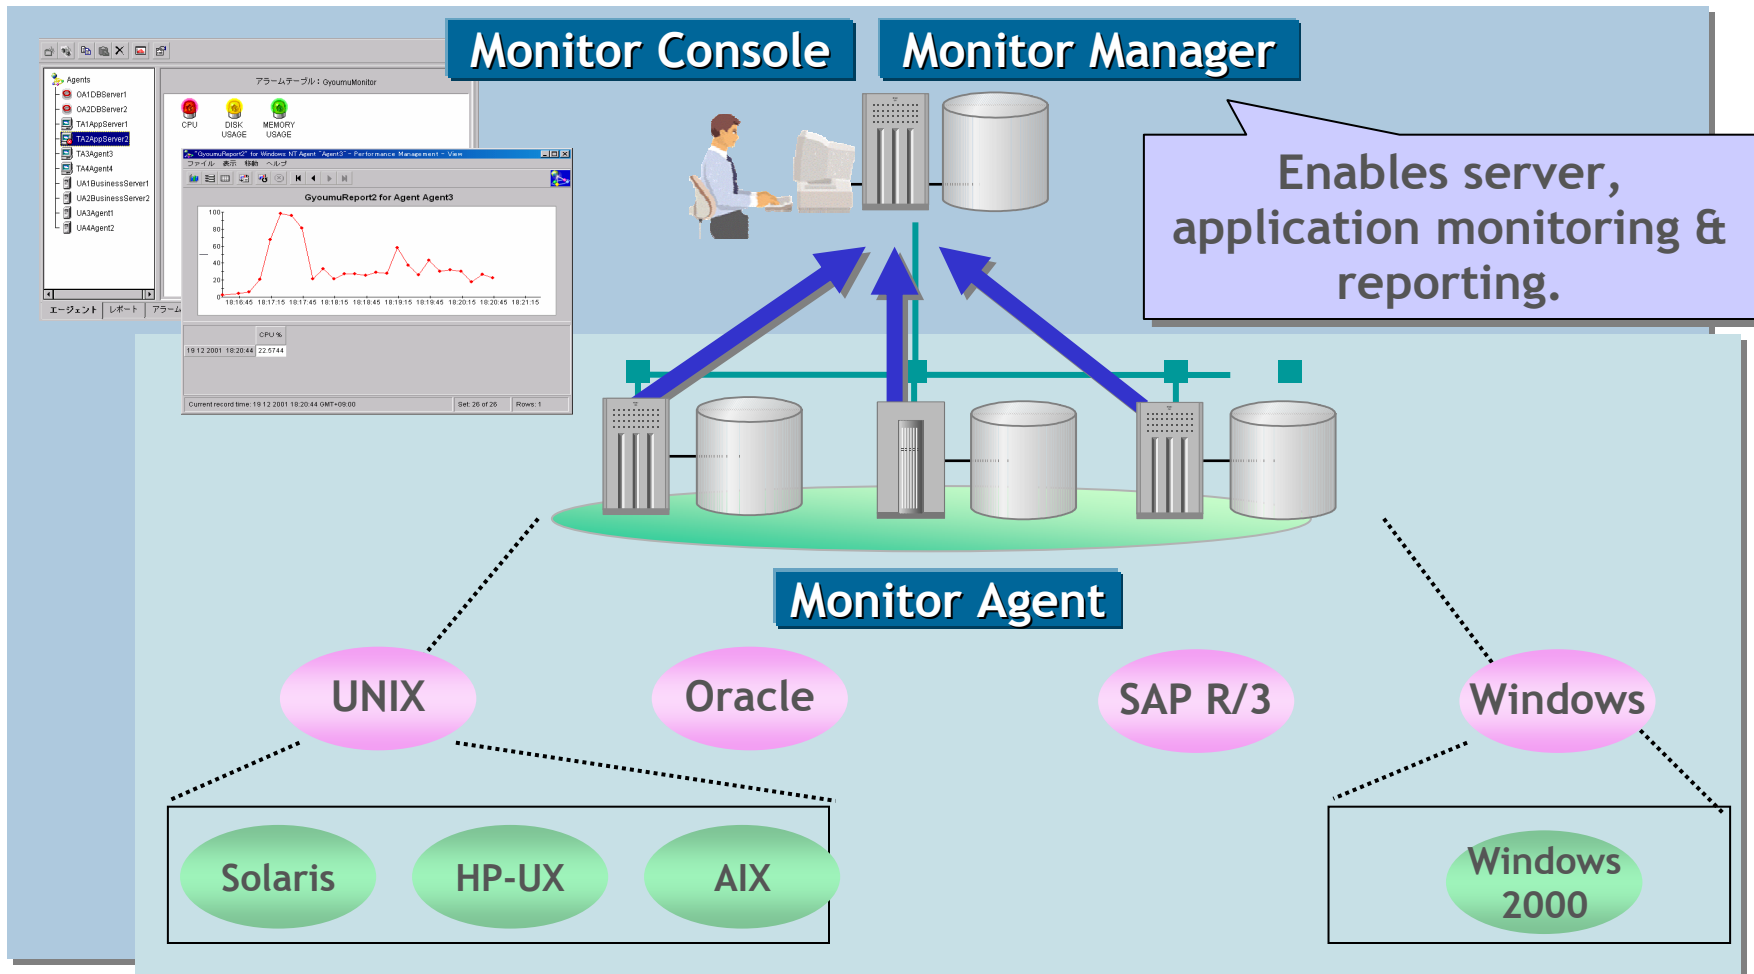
Monitor Console

Monitor Manager

Enables server, application monitoring & reporting.

Agents
OA1DBServer1
OA2DBServer2
TA1AppServer1
TA2AppServer2
TA3Agent3
TA4Agent4
UA1BusinessServer1
UA2BusinessServer2
UA3Agent1
UA4Agent2

アラームテーブル : GyoumuMonitor
CPU
DISK USAGE
MEMORY USAGE

エージェント | レポート | アラーム

"GyoumuReport2" for Windows NT Agent "Agent3" - Performance Management - View
ファイル 表示 移動 ヘルプ

GyoumuReport2 for Agent Agent3

100
80
60
40
20
0

18:16:45 18:17:15 18:17:45 18:18:15 18:18:45 18:19:15 18:19:45 18:20:15 18:20:45 18:21:15

| | CPU % |
|---|---|
| 19 12 2001 18:20:44 | 22.5744 |

Current record time: 19 12 2001 18:20:44 GMT+09:00 | Set: 26 of 26 | Rows: 1

Monitor Agent

UNIX

Oracle

SAP R/3

Windows

Solaris

HP-UX

AIX

Windows 2000